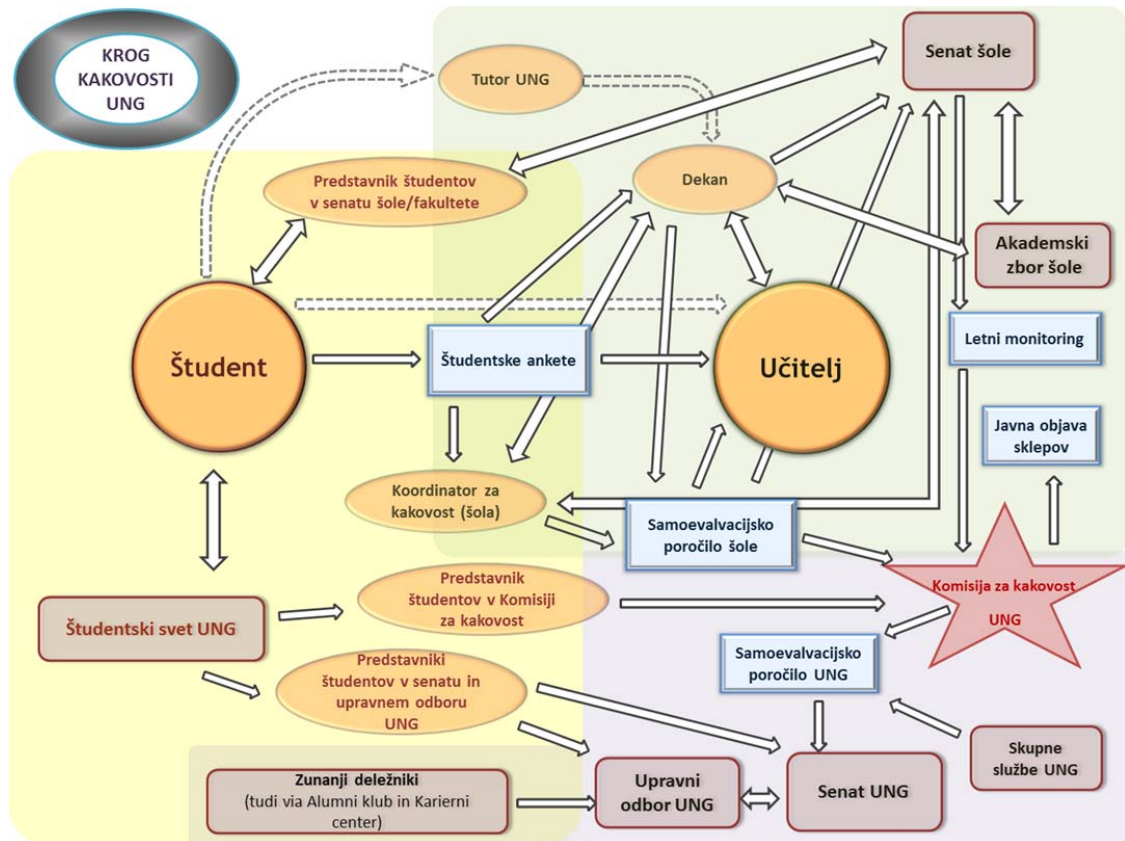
KROG KAKOVOSTI UNG

Tutor UNG

Senat šole

Dekan

Predstavnik študentov v senatu šole/fakultete

Akademski zbor šole

Študent

Študentske ankete

Učitelj

Letni monitoring

Javna objava sklepov

Koordinator za kakovost (šola)

Samoevalvacijsko poročilo šole

Komisija za kakovost UNG

Študentski svet UNG

Predstavnik študentov v Komisiji za kakovost

Samoevalvacijsko poročilo UNG

Predstavniki študentov v senatu in upravnem odboru UNG

Skupne službe UNG

Zunanji deležniki (tudi via Alumni klub in Karierni center)

Upravni odbor UNG

Senat UNG